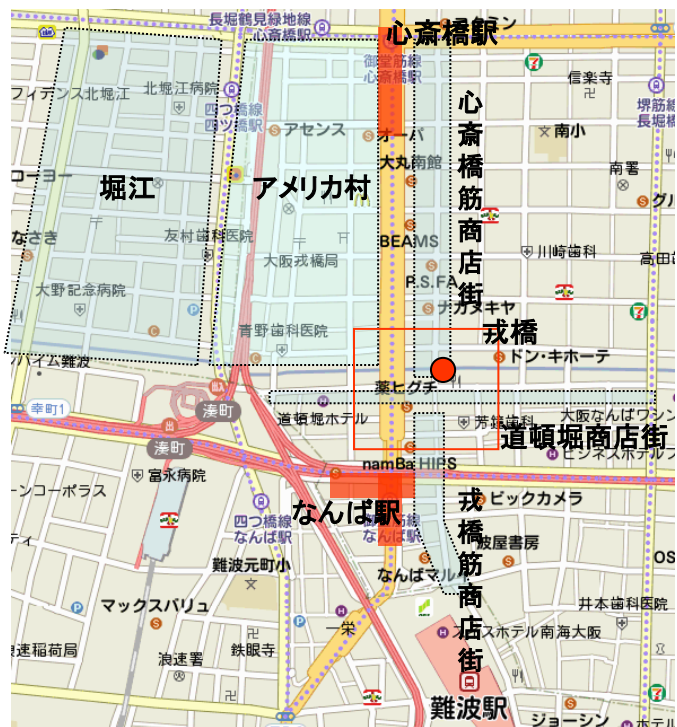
長堀鶴見緑地線
心斎橋駅
心斎橋駅
御堂筋線
心斎橋駅
信楽寺
堺筋線
長堀橋
フィデンス北堀江
北堀江病院
四つ橋線
四ツ橋駅
アセンス
オーパ
心斎橋筋商店街
南小
南署
グル
ローヨー
堀江
アメリカ村
大丸南館
なさき
友村歯科医院
BEAMS
川崎歯科
高田
大阪戎橋局
大野記念病院
P.S.FA
カメキヤ
青野歯科医院
戎橋
ドン・キホーテ
ハイム難波
幸町1
薬ヒグチ
湊町
道頓堀ホテル
芳鐘歯科
大阪なんばワシン
道頓堀商店街
湊町
ビジネスホテル
富永病院
namBa HIPS
ーンコーポラス
ビックカメラ
四つ橋線
なんば駅
なんば駅
戎橋筋商店街
旭屋書房
OS
難波元町小
なんばマル
マックスバリュ
井本歯科医院
一栄
ホテル南海大阪
浪速稲荷局
浪速署
鉄眼寺
難波駅
ジョーシン